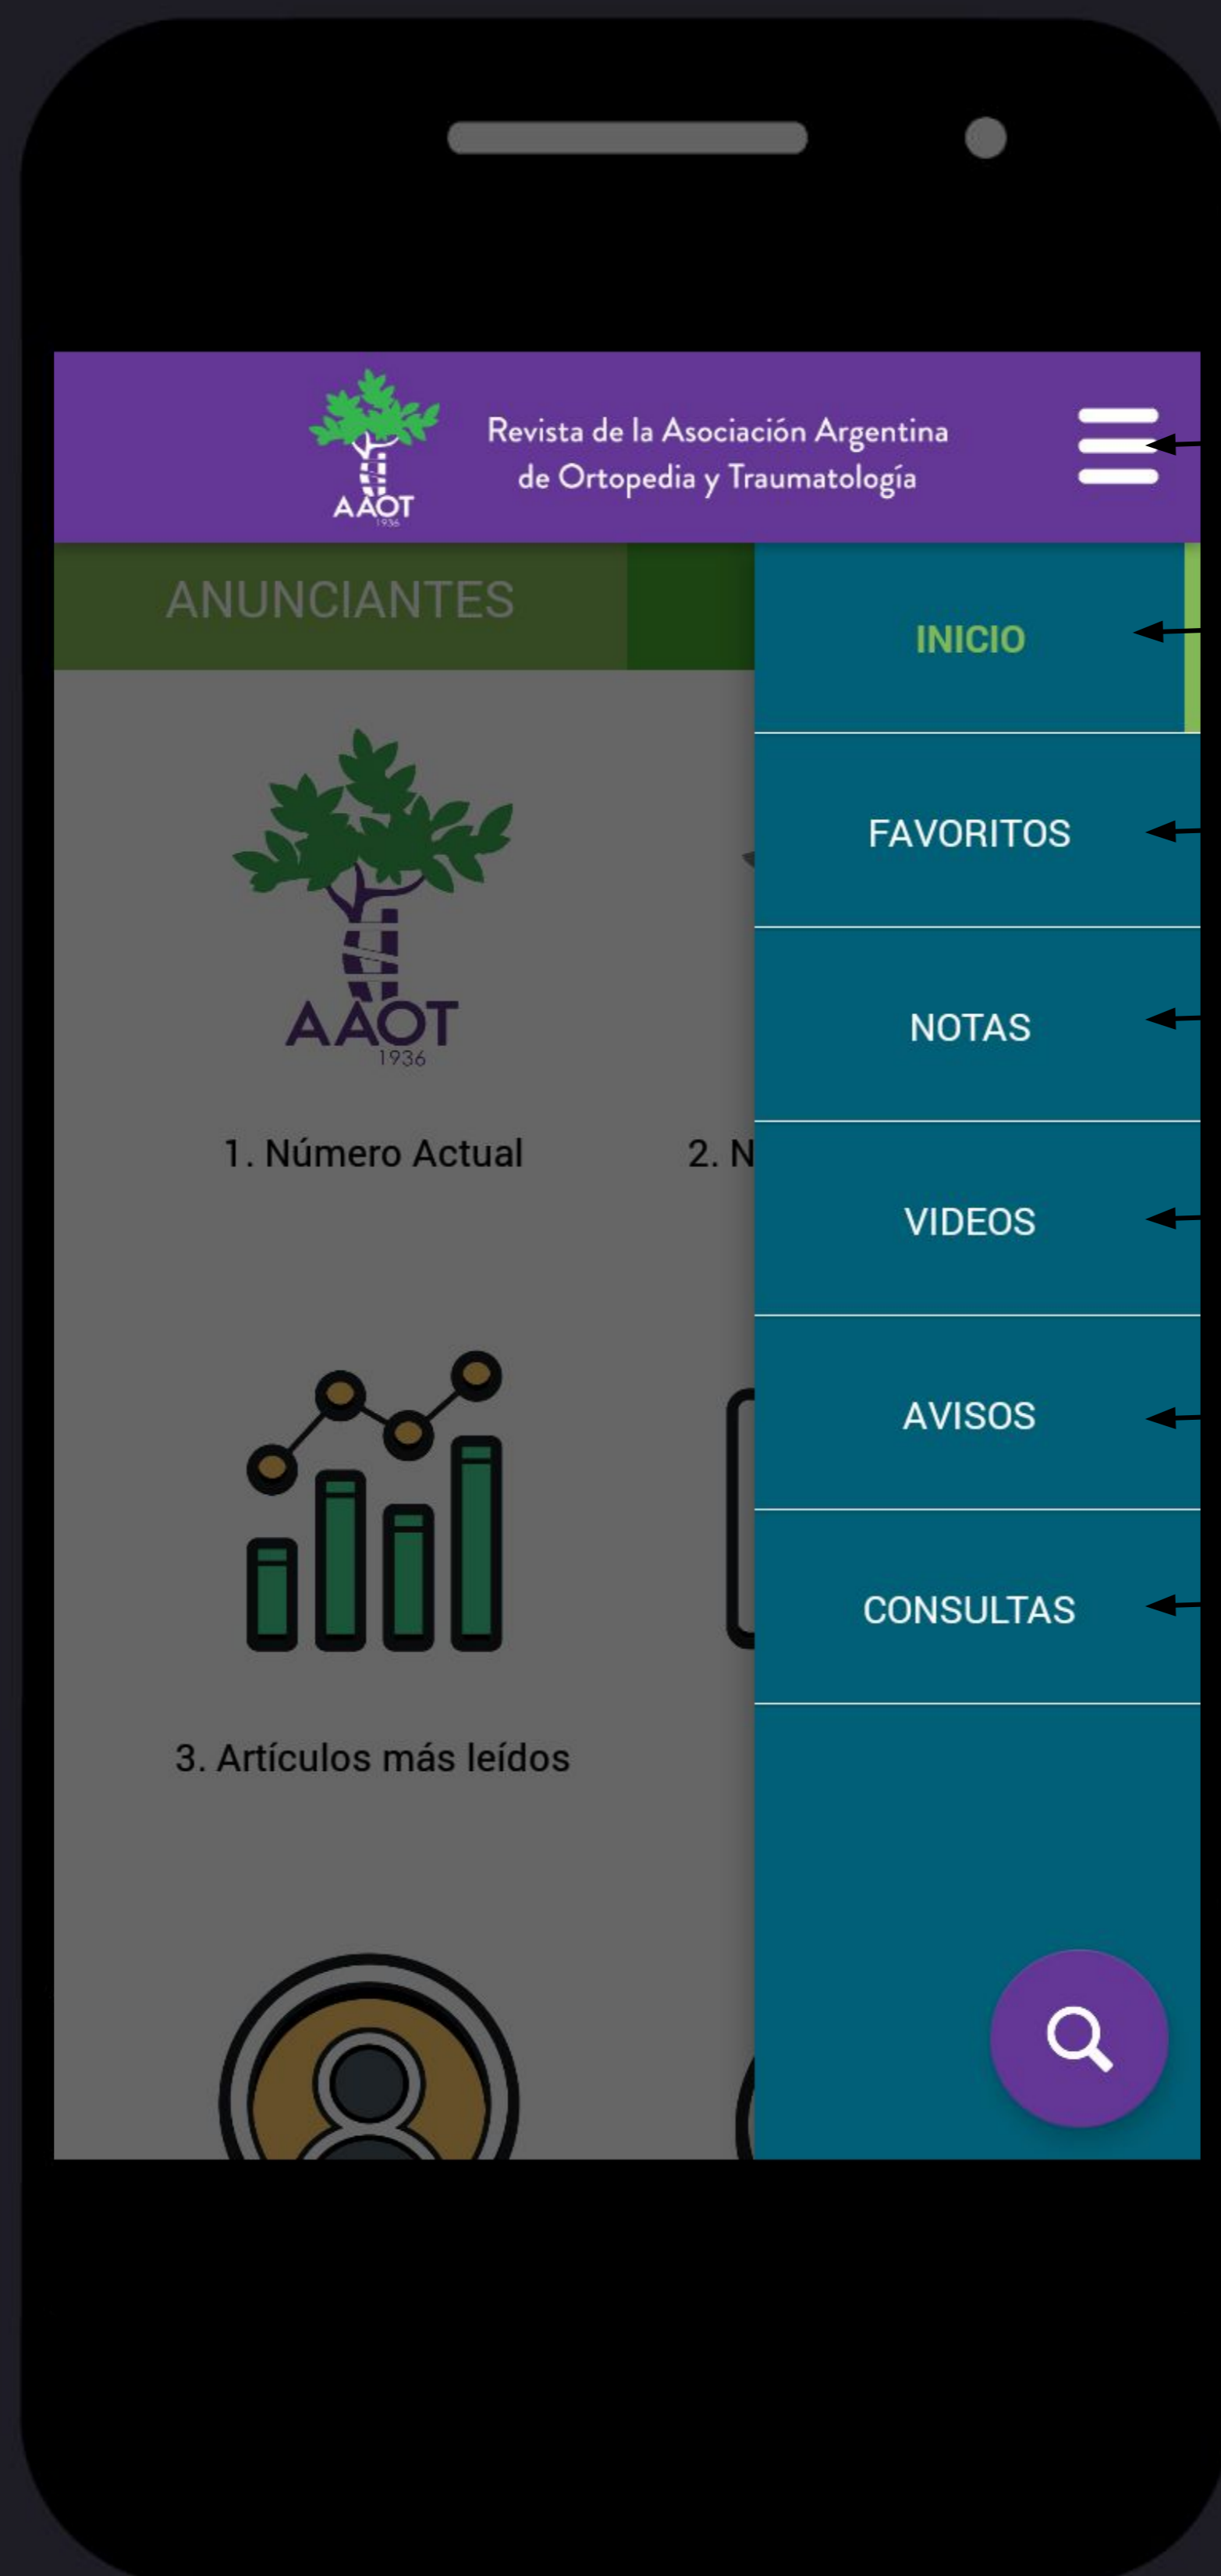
AAOT 1936

Revista de la Asociación Argentina de Ortopedia y Traumatología

ANUNCIANTES

AAOT 1936

1. Número Actual

2. N

3. Artículos más leídos

INICIO

FAVORITOS

NOTAS

VIDEOS

AVISOS

CONSULTAS